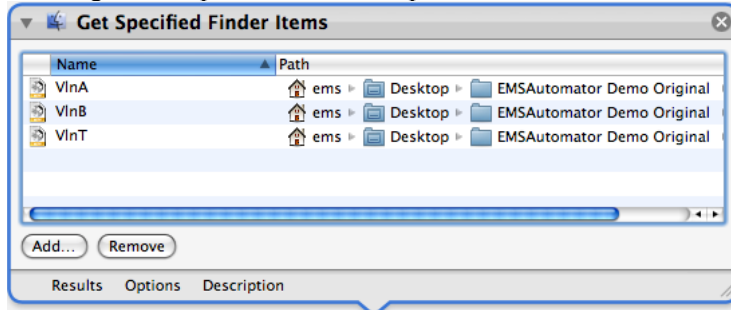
Get Specified Finder Items

| Name | Path |
|---|---|
| VlnA | ems ▸ Desktop ▸ EMSAutomator Demo Original |
| VlnB | ems ▸ Desktop ▸ EMSAutomator Demo Original |
| VlnT | ems ▸ Desktop ▸ EMSAutomator Demo Original |

Add... Remove

Results Options Description